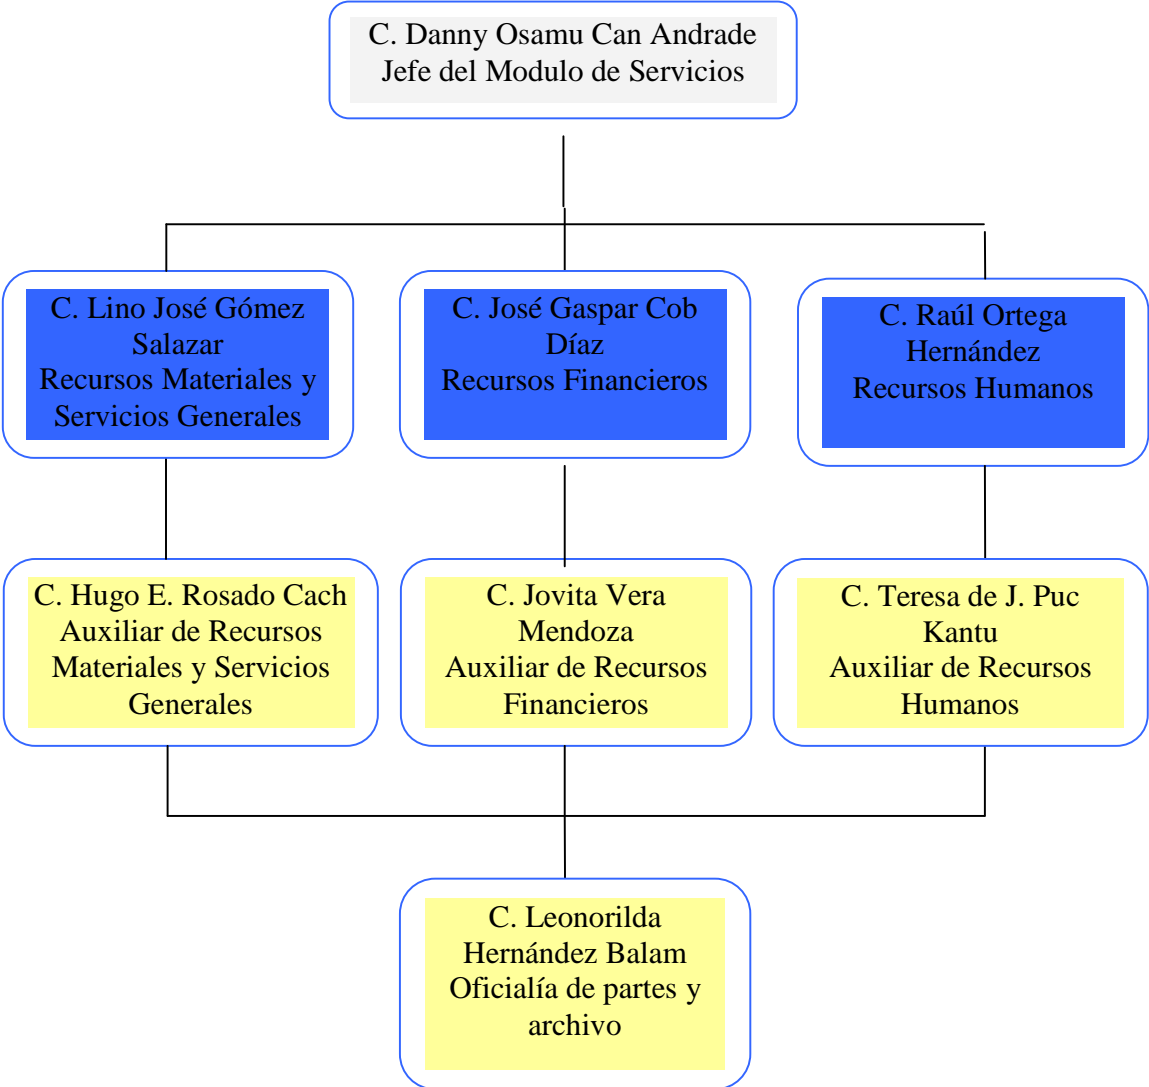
C. Danny Osamu Can Andrade
Jefe del Modulo de Servicios

C. Lino José Gómez Salazar
Recursos Materiales y Servicios Generales

C. José Gaspar Cob Díaz
Recursos Financieros

C. Raúl Ortega Hernández
Recursos Humanos

C. Hugo E. Rosado Cach
Auxiliar de Recursos Materiales y Servicios Generales

C. Jovita Vera Mendoza
Auxiliar de Recursos Financieros

C. Teresa de J. Puc Kantu
Auxiliar de Recursos Humanos

C. Leonorilda Hernández Balam
Oficialía de partes y archivo